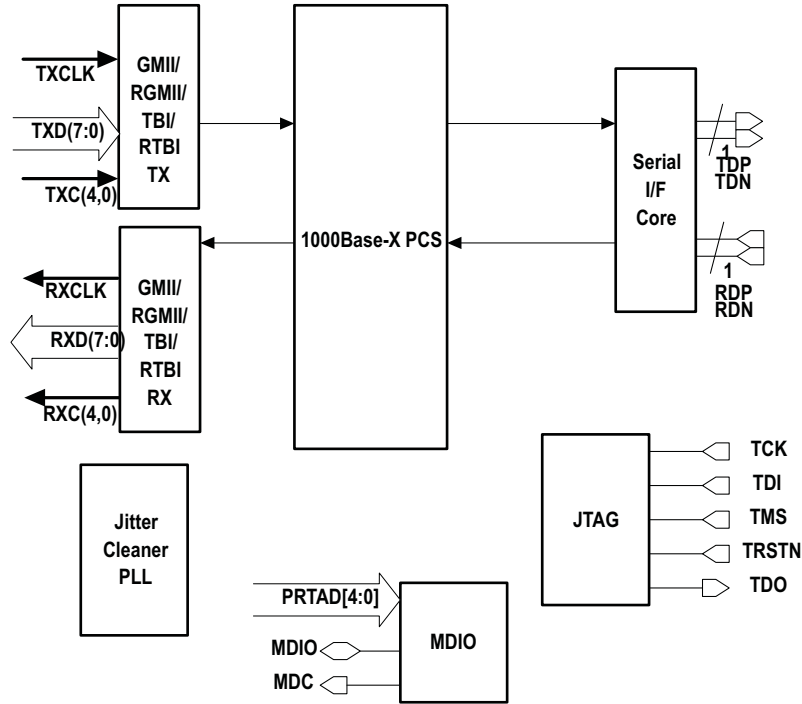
TXCLK
TXD(7:0)
TXC(4,0)

GMII/
RGMII/
TBI/
RTBI
TX

1000Base-X PCS

Serial
I/F
Core

1
TDP
TDN

1
RDP
RDN

RXCLK
RXD(7:0)
RXC(4,0)

GMII/
RGMII/
TBI/
RTBI
RX

Jitter
Cleaner
PLL

JTAG

TCK
TDI
TMS
TRSTN
TDO

PRTAD[4:0]
MDIO
MDC

MDIO